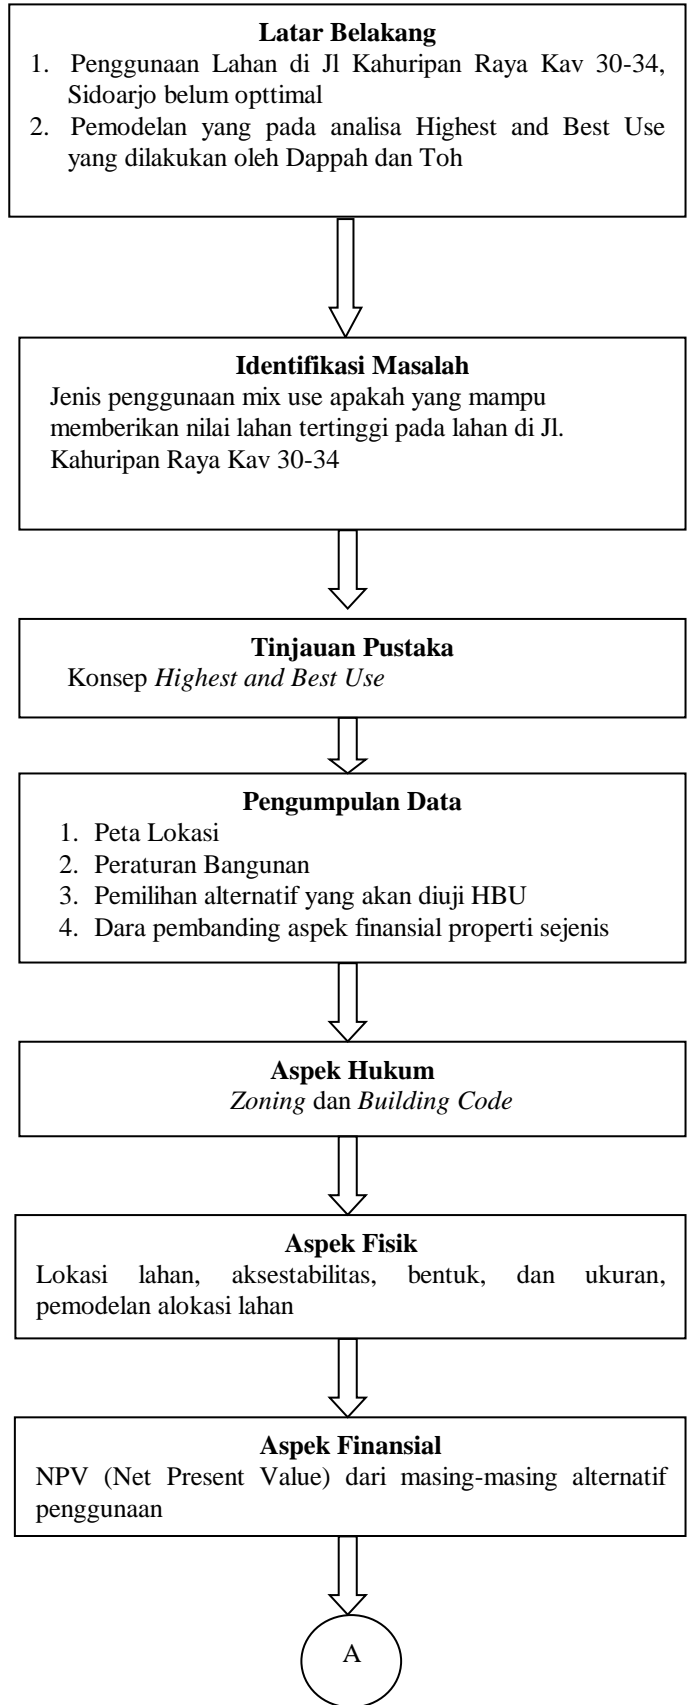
Latar Belakang

1. Penggunaan Lahan di Jl Kahuripan Raya Kav 30-34, Sidoarjo belum opttimal
2. Pemodelan yang pada analisa Highest and Best Use yang dilakukan oleh Dappah dan Toh

Identifikasi Masalah

Jenis penggunaan mix use apakah yang mampu memberikan nilai lahan tertinggi pada lahan di Jl. Kahuripan Raya Kav 30-34

Tinjauan Pustaka

Konsep *Highest and Best Use*

Pengumpulan Data

1. Peta Lokasi
2. Peraturan Bangunan
3. Pemilihan alternatif yang akan diuji HBU
4. Dara pembanding aspek finansial properti sejenis

Aspek Hukum

*Zoning* dan *Building Code*

Aspek Fisik

Lokasi lahan, aksestabilitas, bentuk, dan ukuran, pemodelan alokasi lahan

Aspek Finansial

NPV (Net Present Value) dari masing-masing alternatif penggunaan

A